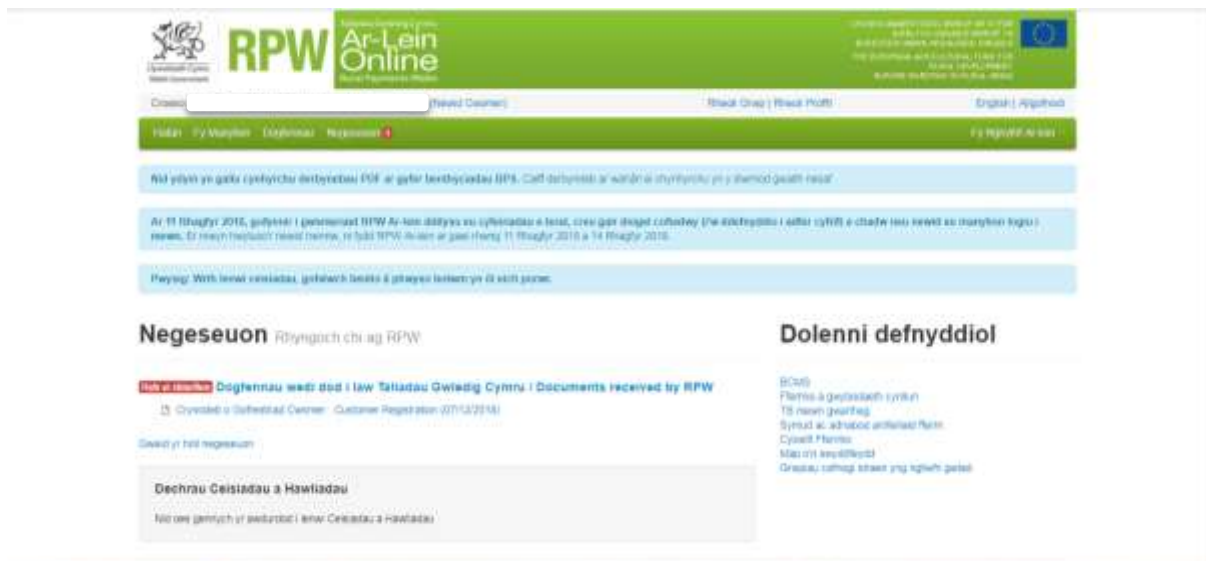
Llywodraeth Cymru
Welsh Government

RPW Ar-Lein Online

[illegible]

Cwsm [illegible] (Newid Cwsmer)

Rheoli Grwp | Rheoli Proffil

English | Allgofnodi

Hafan Fy Manylion Dogfennau Negeseuon

Fy Nghyfrif Ar-lein

Nid ydym yn gallu cynhyrchu derbynebau PDF ar gyfer benthyciadau BPS. Caiff derbynneb ar wahân ei chynhyrchu yn y dyfodol gweith nesaf.

Ar 11 Rhagfyr 2018, gofynnir i ddefnyddwyr RPW Ar-lein ddilysu eu cyfeiriadau e-bost, creu gair diogel cofiadwy (i'w ddefnyddio i adfer cyfrif a chadw neu newid eu manylion logio i mewn. Er mwyn hwyluso'r newid hwnnw, ni fydd RPW Ar-lein ar gael rhwng 11 Rhagfyr 2018 a 14 Rhagfyr 2018.

Pwysig: With lenwi ceisiadau, gofalwch beidio â phwyso botwm yn ôl eich porwr.

Negeseuon Rhyngoch chi ag RPW

Heb ei ddarllen Dogfennau wedi dod i law Taliadau Gwledig Cymru / Documents received by RPW

Cywiriad o Gofrestrad Cwsmer · Customer Registration (07/12/2018)

Gweld yr holl negeseuon

Dechrau Ceisiadau a Hawliadau

Nid oes gennych yr awdurdod i lenwi Ceisiadau a Hawliadau

Dolenni defnyddiol

BCMS
Ffermio a gwybodaeth cynllun
TB mewn gwartheg
Symud ac adnabod anifeiliaid fferm
Cyswllt Ffermio
Map o'n swyddfeydd
Grwpiau cefnogi sy'n ein sgiliau gwledig